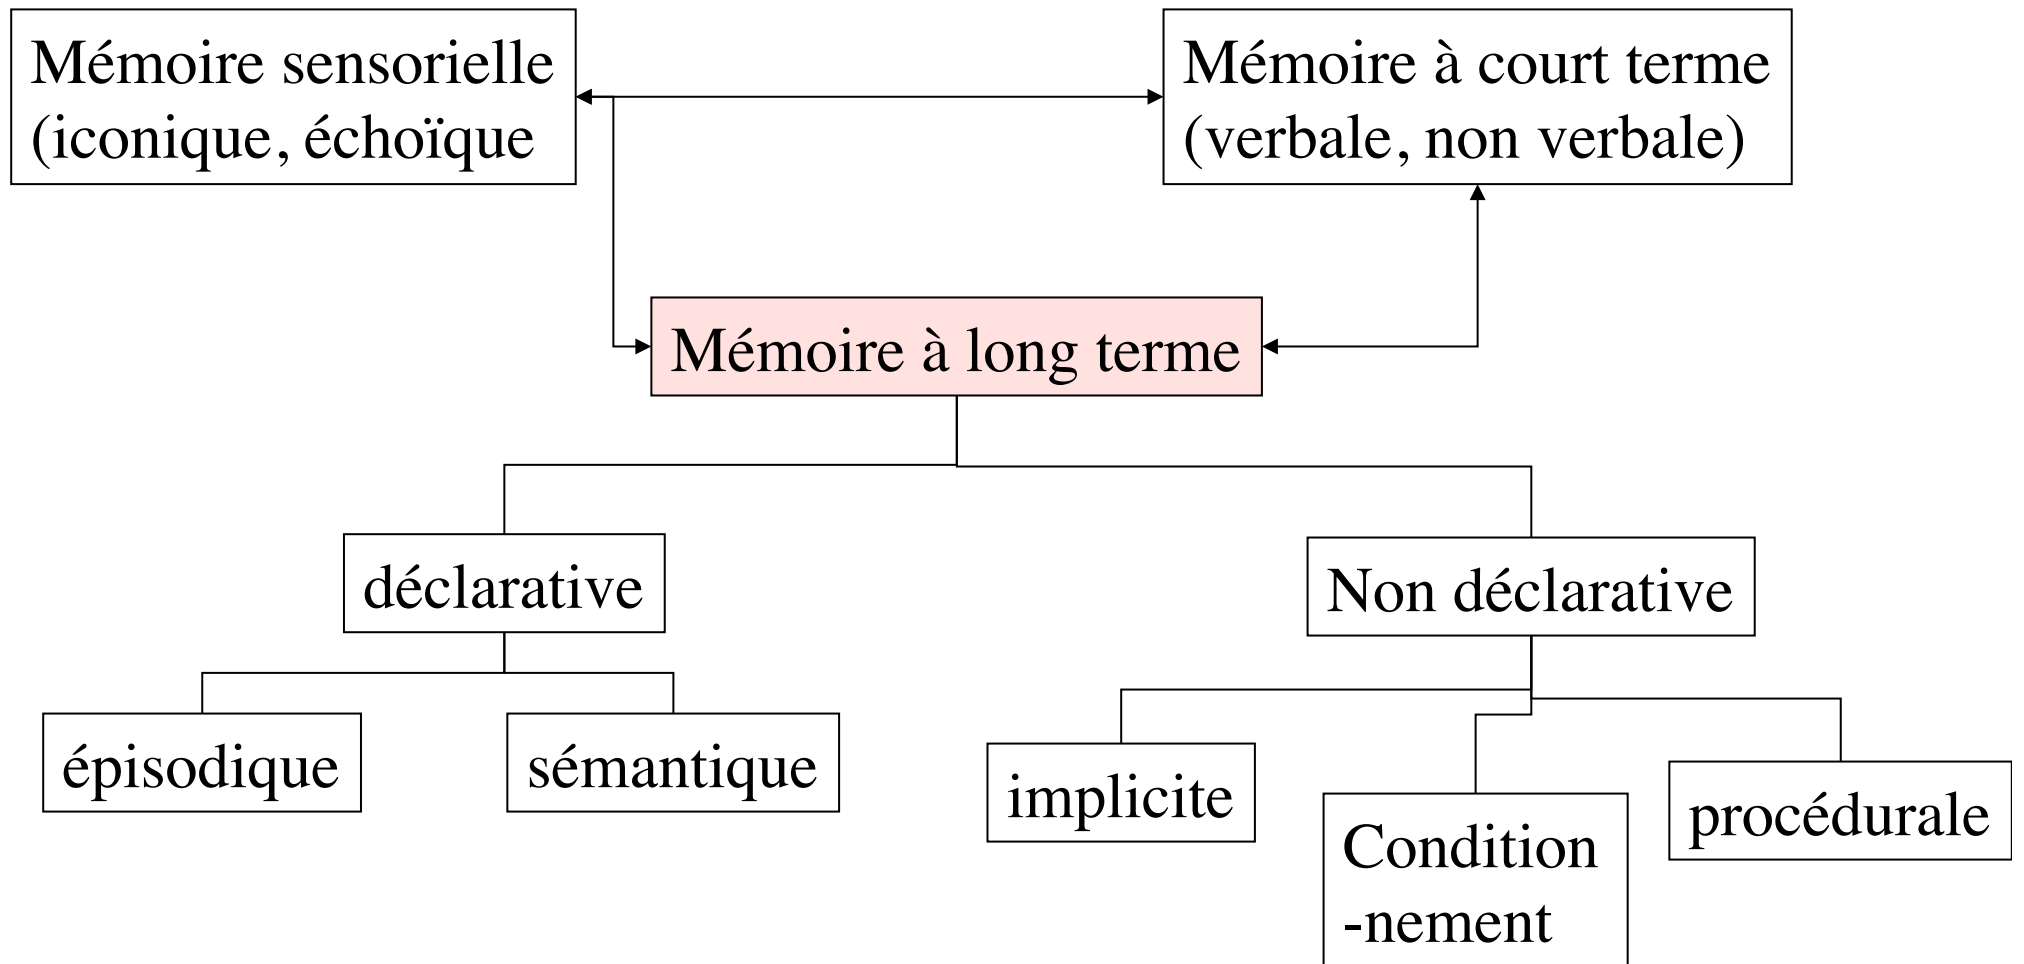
Mémoire sensorielle (iconique, échoïque

Mémoire à court terme (verbale, non verbale)

Mémoire à long terme

déclarative

Non déclarative

épisodique

sémantique

implicite

Condition -nement

procédurale